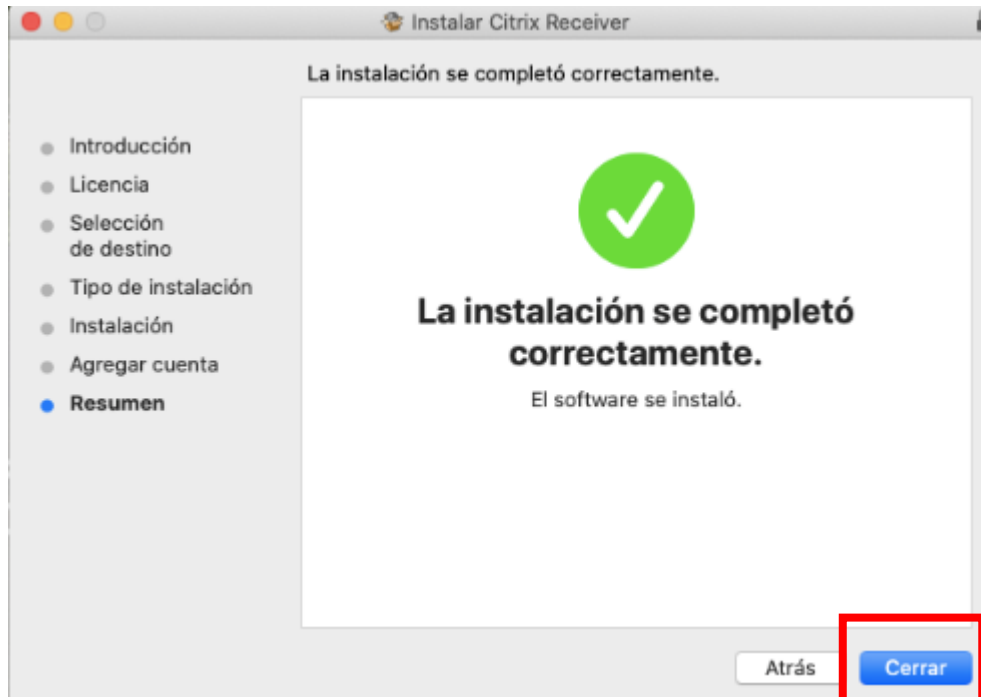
Instalar Citrix Receiver

La instalación se completó correctamente.

Introducción
Licencia
Selección de destino
Tipo de instalación
Instalación
Agregar cuenta
Resumen

La instalación se completó correctamente.

El software se instaló.

Atrás
Cerrar